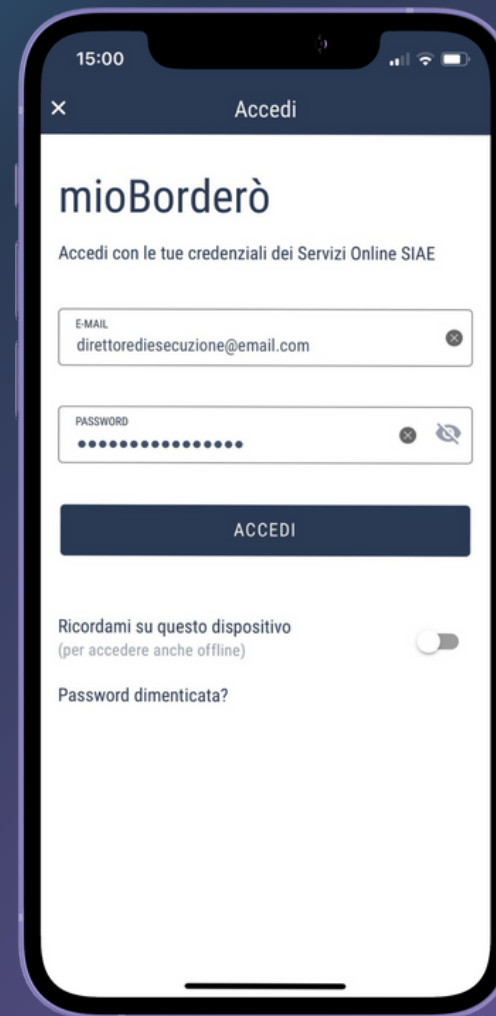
15:00

×

Accedi

mioBorderò

Accedi con le tue credenziali dei Servizi Online SIAE

E-MAIL
direttorediesecuzione@email.com

PASSWORD
••••••••••••••••

ACCEDI

Ricordami su questo dispositivo
(per accedere anche offline)

Password dimenticata?